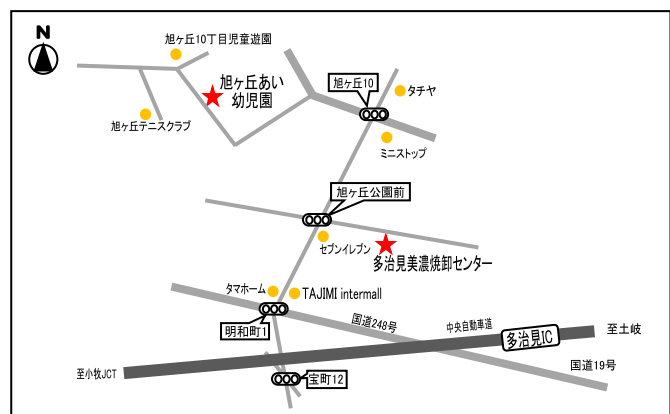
N

旭ヶ丘10丁目児童遊園

旭ヶ丘あい
幼児園

旭ヶ丘テニスクラブ

旭ヶ丘10

タチヤ

ミニストップ

旭ヶ丘公園前

セブンイレブン

多治見美濃焼卸センター

タマホーム

TAJIMI intermall

明和町1

国道248号

中央自動車道

多治見IC

至土岐

至小牧JCT

国道19号

宝町12